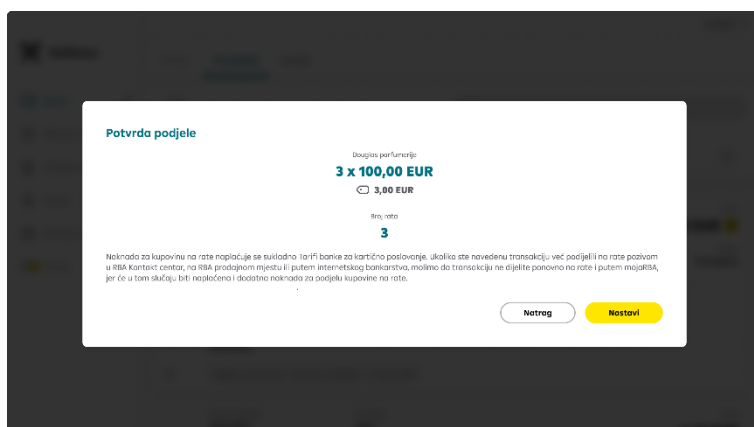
Potvrda podjele

Douglas parfumerije

3 x 100,00 EUR

3,00 EUR

Broj rata

3

Naknada za kupovinu na rate naplaćuje se sukladno Tarifi banke za kartično poslovanje. Ukoliko ste navedenu transakciju već podijelili na rate pozivom u RBA Kontakt centar, na RBA prodajnom mjestu ili putem internetskog bankarstva, molimo da transakciju ne dijelite ponovno na rate i putem mojaRBA, jer će u tom slučaju biti naplaćena i dodatna naknada za podjelu kupovine na rate.

Natrag

Nastavi